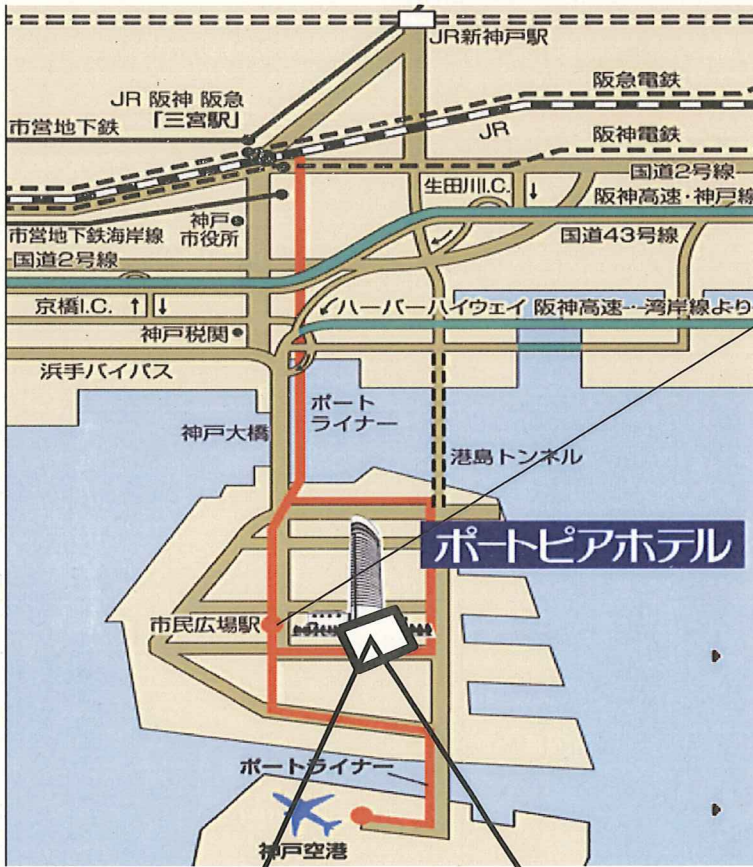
JR新神戸駅

JR 阪神 阪急
「三宮駅」

阪急電鉄

市営地下鉄

JR

阪神電鉄

国道2号線

生田川I.C.

阪神高速・神戸線

神戸
市役所

市営地下鉄海岸線

国道43号線

国道2号線

京橋I.C.

ハーバーハイウェイ 阪神高速・湾岸線より

神戸税関

浜手バイパス

ポート
ライナー

神戸大橋

港島トンネル

ポートピアホテル

市民広場駅

ポートライナー

神戸空港